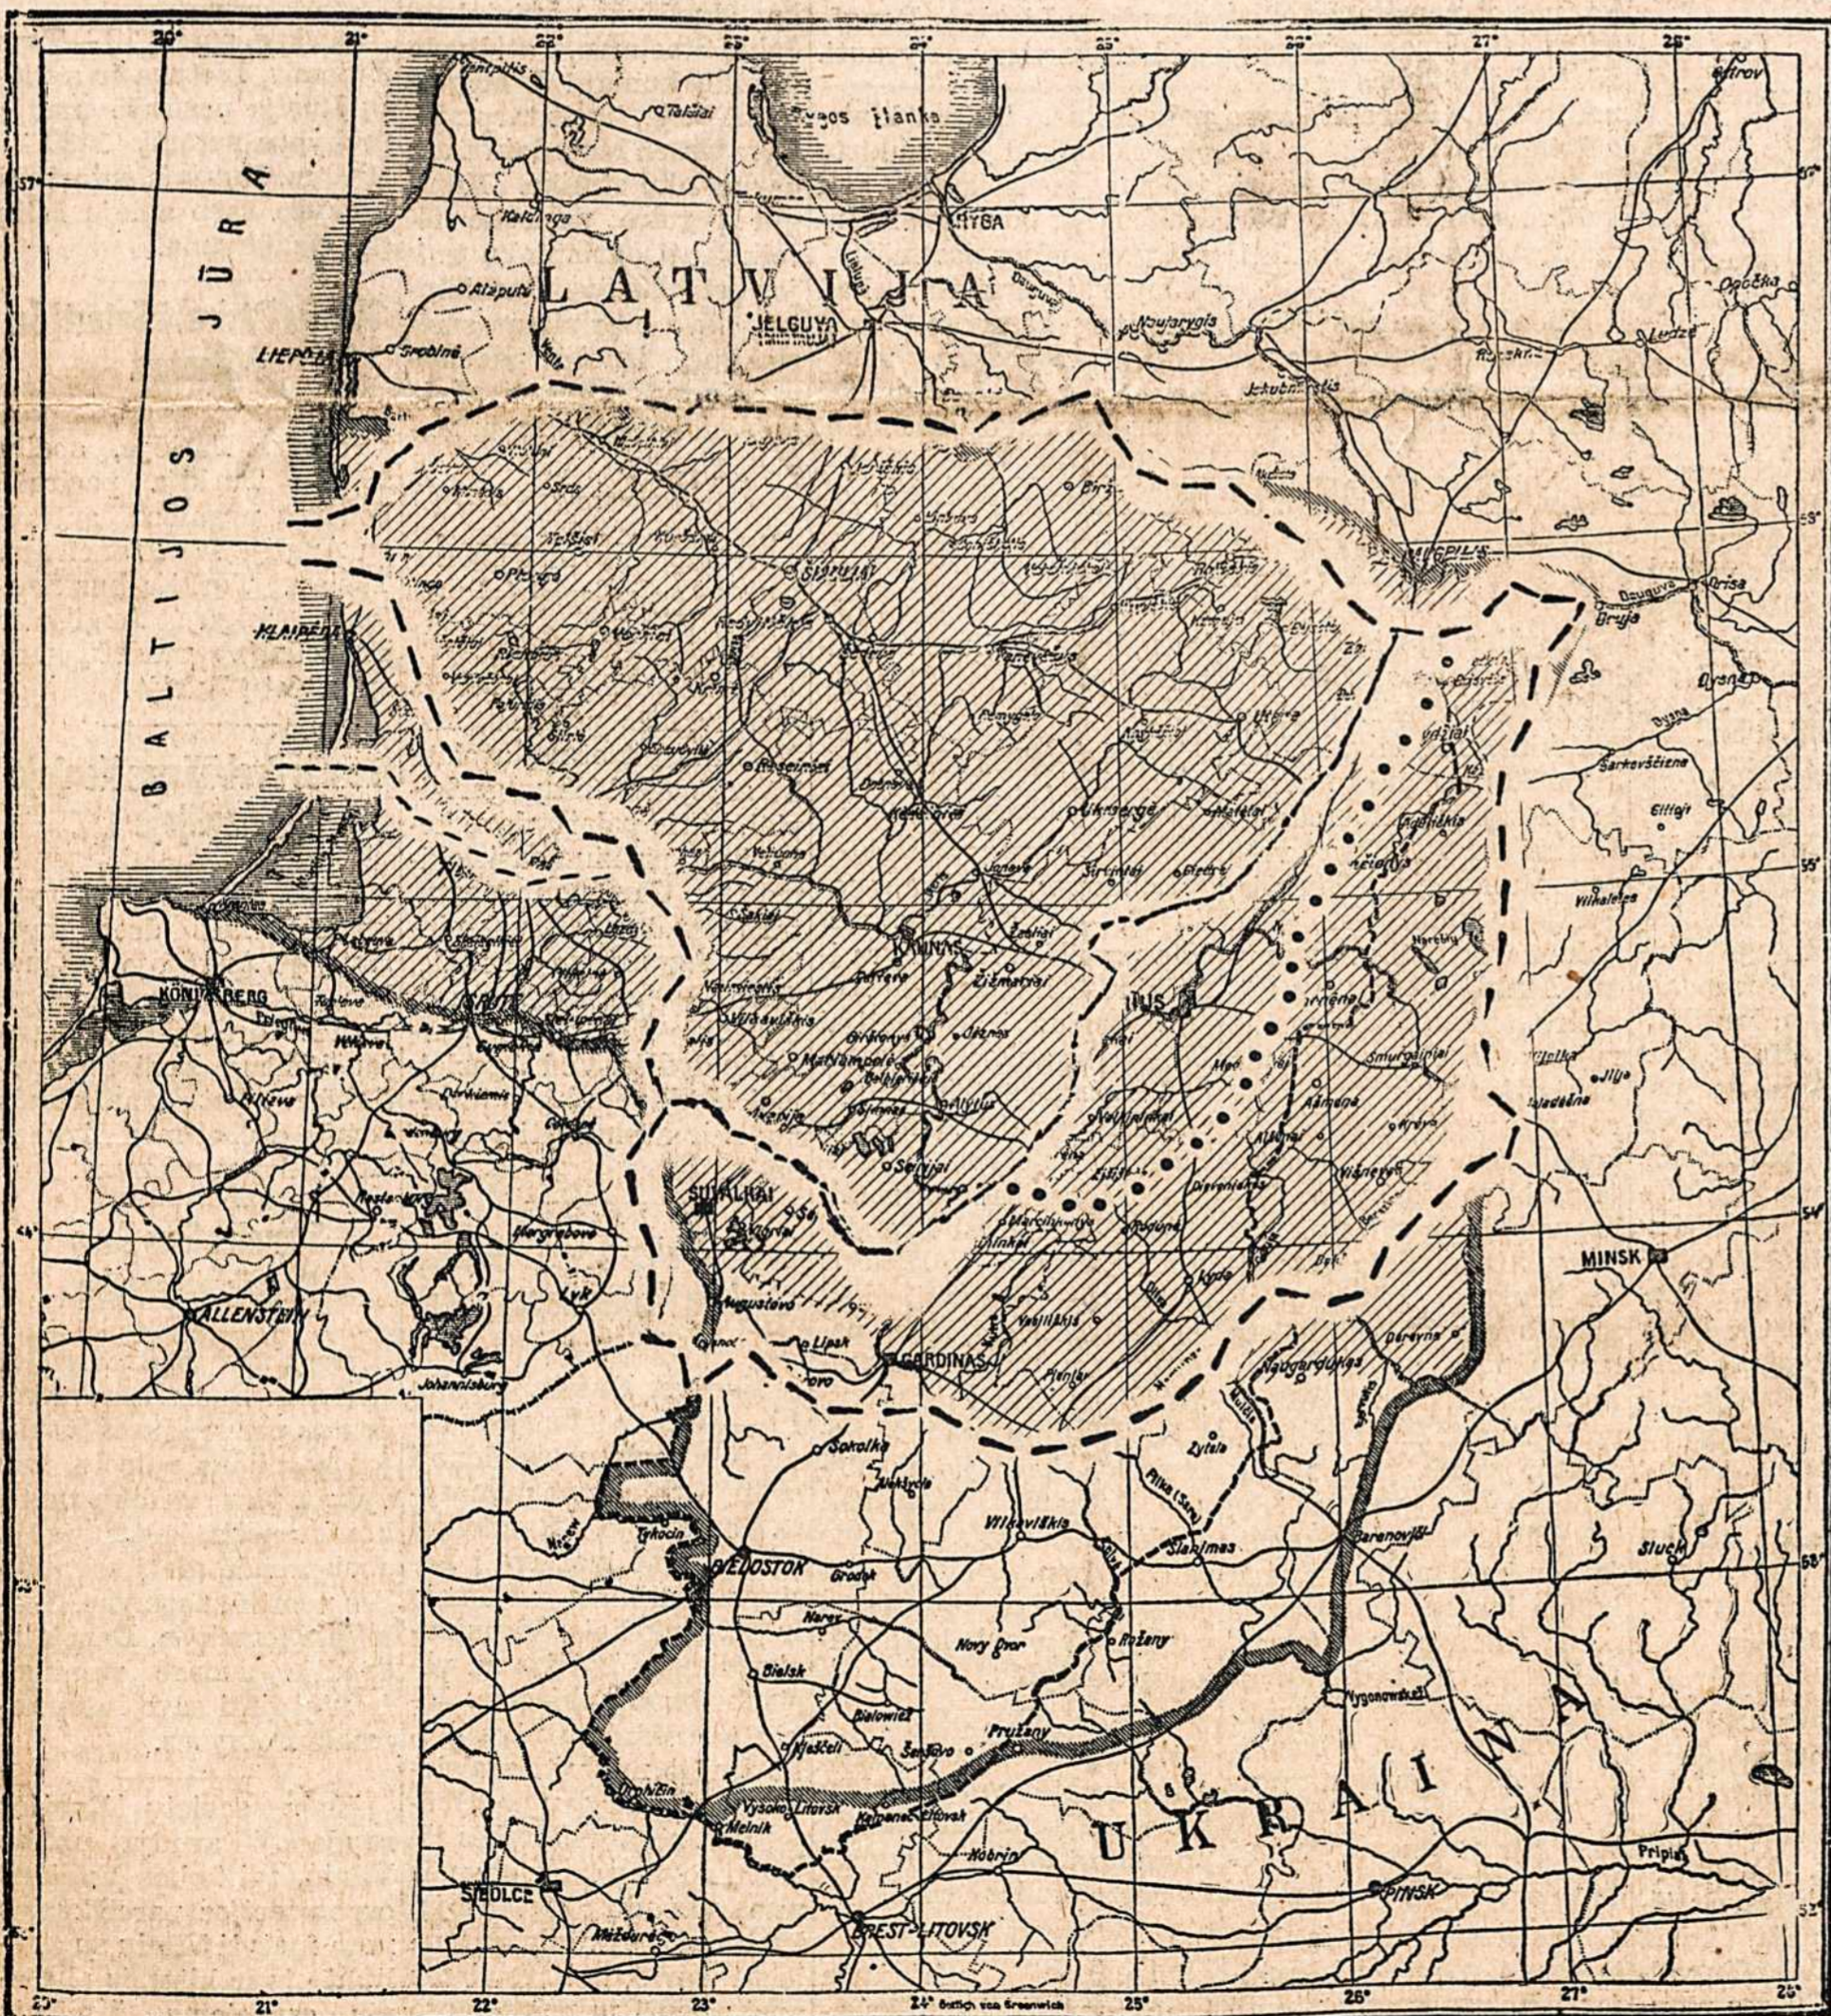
20° 21° 22° 23° 24° 25° 26° 27° 28°

BALTIJOS JŪRA

LATVIJA

Rygos Įlanka

RYGA

JELGUVA

LIEPOJA

KLAIPĖDA

KONIGSBERG

TILŽĖ

KAUNAS

VILNIUS

SUVALKAI

GARDINAS

ALLENSTEIN

Johannisburg

BALSTOGĖ

Augustavas

Lipsk

Sokolka

Vilkaviškis

Slanimas

Baranovičiai

MINSK

Sluck

Vilkomir

Vitebsk

Pružany

Bielsk

Melnik

SIEDLCE

BREST-LITOVSK

PINSK

Pripiat

Kobrin

UKRAINA

Dauguva

Drisa

Ostrov

Daugpilis

Lida

Raseiniai

Kėdainiai

Ukmergė

Seinai

Marijampolė

Alytus

Siauliai

Panevėžys

Vileika

Ašmena

Smurgainiai

Narochas

Gervėčiai

Zietela

Sarkovščiena

Dvinsk

Jakobštatas

Vilna

Kaunas

Tauragė

Telšiai

Mažeikiai

Kalvarija

24° Grinv. nuo Greenwich